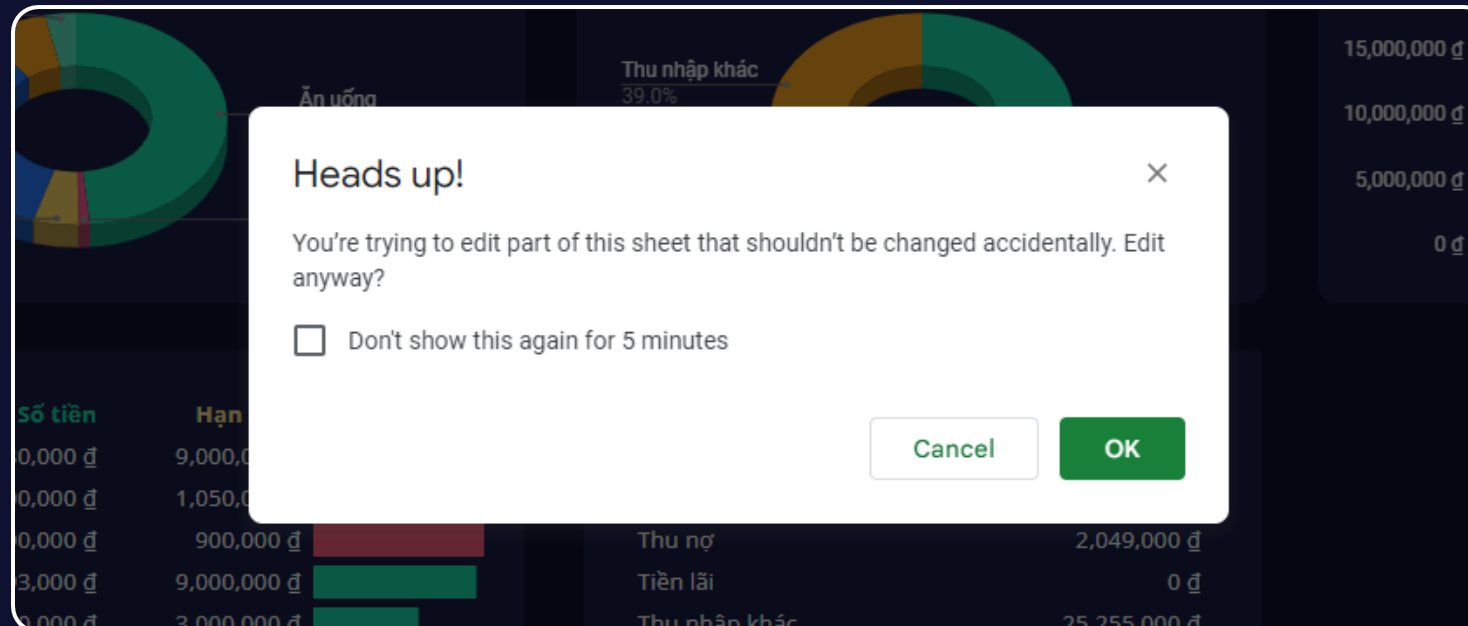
Ăn uống

Thu nhập khác
39.0%

15,000,000 ₫
10,000,000 ₫
5,000,000 ₫
0 ₫

Heads up!

You're trying to edit part of this sheet that shouldn't be changed accidentally. Edit anyway?

Don't show this again for 5 minutes

Cancel
OK

Số tiền
Hạn

| Số tiền | Hạn |
|---|---|
| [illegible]0,000 ₫ | 9,000,0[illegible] |
| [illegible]0,000 ₫ | 1,050,0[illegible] |
| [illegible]0,000 ₫ | 900,000 ₫ |
| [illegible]3,000 ₫ | 9,000,000 ₫ |
| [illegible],000 ₫ | 3,000,000 ₫ |

| | |
|---|---|
| Thu nợ | 2,049,000 ₫ |
| Tiền lãi | 0 ₫ |
| Thu nhập khác | 25,255,000 ₫ |